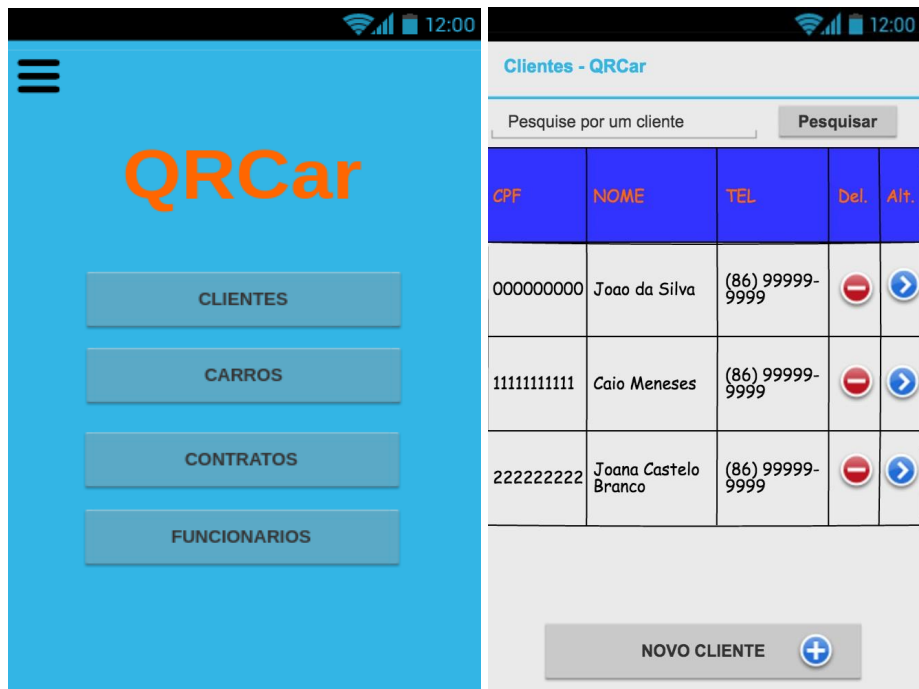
12:00

QRCar

CLIENTES

CARROS

CONTRATOS

FUNCIONARIOS

12:00

Clientes - QRCar

Pesquise por um cliente

Pesquisar

| CPF | NOME | TEL | Del. | Alt. |
|---|---|---|---|---|
| 000000000 | Joao da Silva | (86) 99999-9999 | | |
| 11111111111 | Caio Meneses | (86) 99999-9999 | | |
| 222222222 | Joana Castelo Branco | (86) 99999-9999 | | |

NOVO CLIENTE